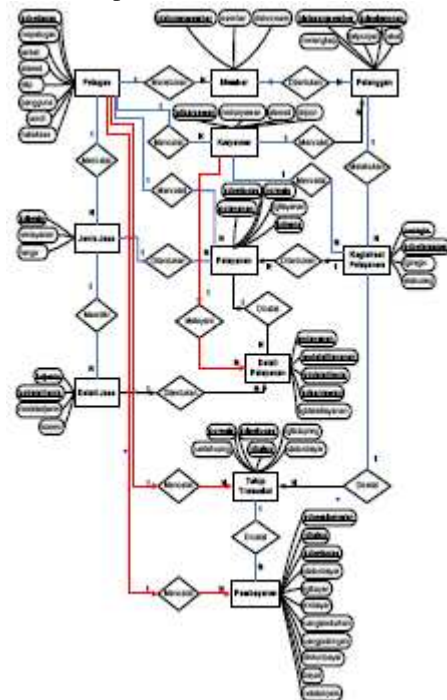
Pelayan
Member
Pelanggan
Membuat
Diberikan
Kategori Pelayanan
Pelayanan
Jenis Jasa
Detail Jasa
Detail Pelayanan
Tabel Transaksi
Pembayaran
Memiliki
Mencatat
Menyediakan
Melayani
Dikelola
Dicatat
Mengelola
Diberikan
Diolah
Memiliki
Mencatat
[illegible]